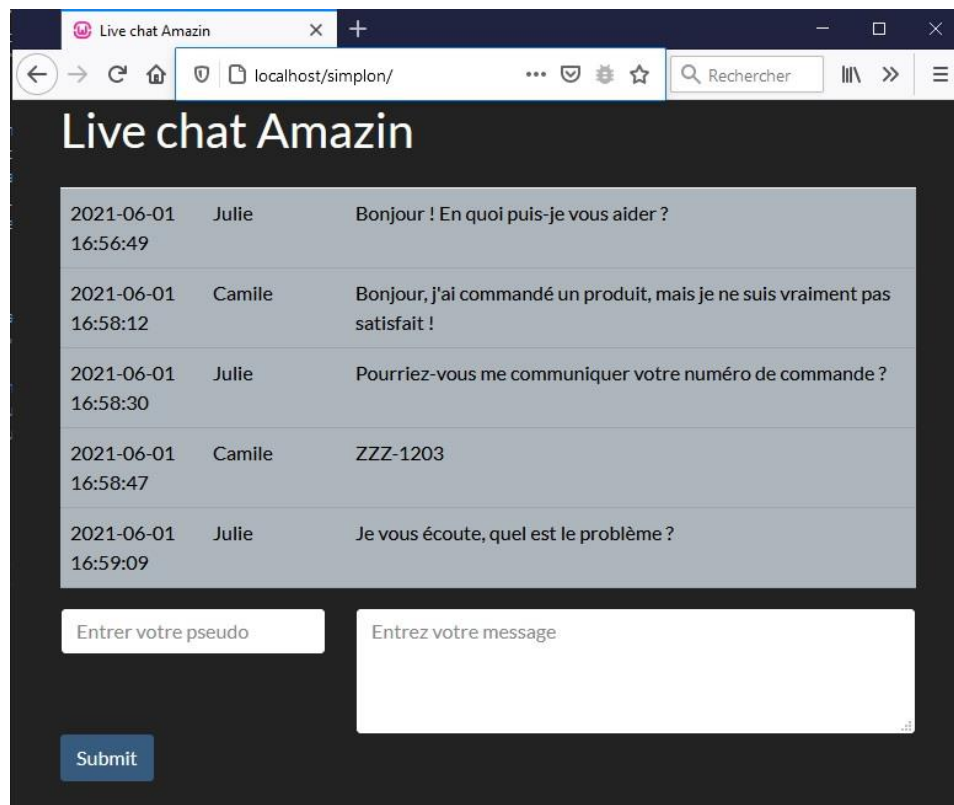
Live chat Amazin

localhost/simplon/

Rechercher

Live chat Amazin

| | | |
|---|---|---|
| 2021-06-01 16:56:49 | Julie | Bonjour ! En quoi puis-je vous aider ? |
| 2021-06-01 16:58:12 | Camile | Bonjour, j'ai commandé un produit, mais je ne suis vraiment pas satisfait ! |
| 2021-06-01 16:58:30 | Julie | Pourriez-vous me communiquer votre numéro de commande ? |
| 2021-06-01 16:58:47 | Camile | ZZZ-1203 |
| 2021-06-01 16:59:09 | Julie | Je vous écoute, quel est le problème ? |

Entrer votre pseudo

Entrez votre message

Submit